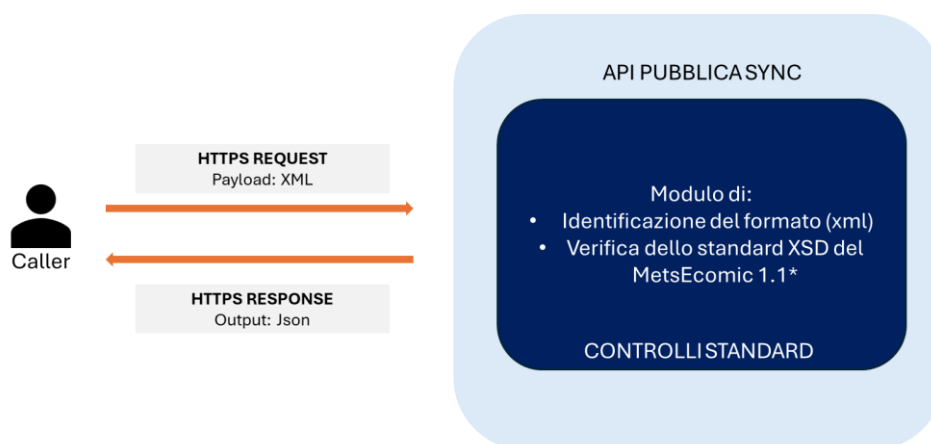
Caller

HTTPS REQUEST
Payload: XML

HTTPS RESPONSE
Output: Json

API PUBBLICA SYNC

Modulo di:
• Identificazione del formato (xml)
• Verifica dello standard XSD del MetsEcomic 1.1*

CONTROLLI STANDARD